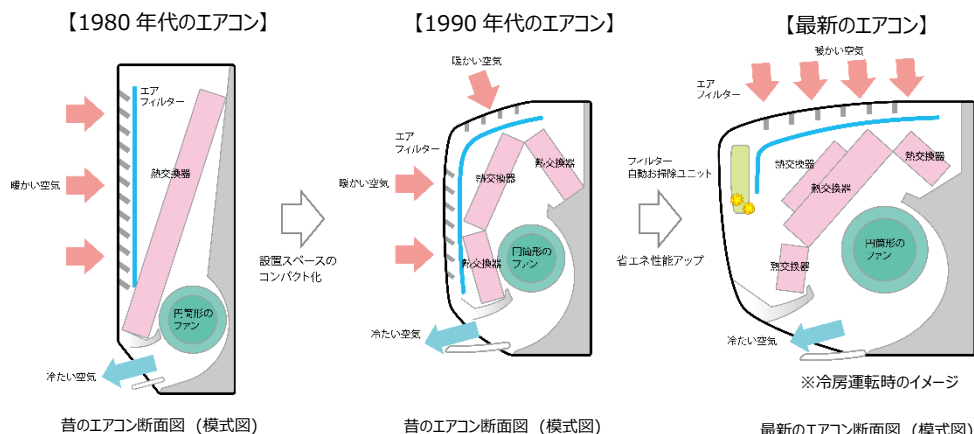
【1980 年代のエアコン】

エアフィルター

熱交換器

暖かい空気

円筒形のファン

冷たい空気

昔のエアコン断面図（模式図）

設置スペースのコンパクト化

【1990 年代のエアコン】

暖かい空気

エアフィルター

熱交換器

熱交換器

暖かい空気

円筒形のファン

熱交換器

冷たい空気

昔のエアコン断面図（模式図）

フィルター自動お掃除ユニット

省エネ性能アップ

【最新のエアコン】

暖かい空気

エアフィルター

熱交換器

熱交換器

熱交換器

円筒形のファン

熱交換器

冷たい空気

※冷房運転時のイメージ

最新のエアコン断面図（模式図）